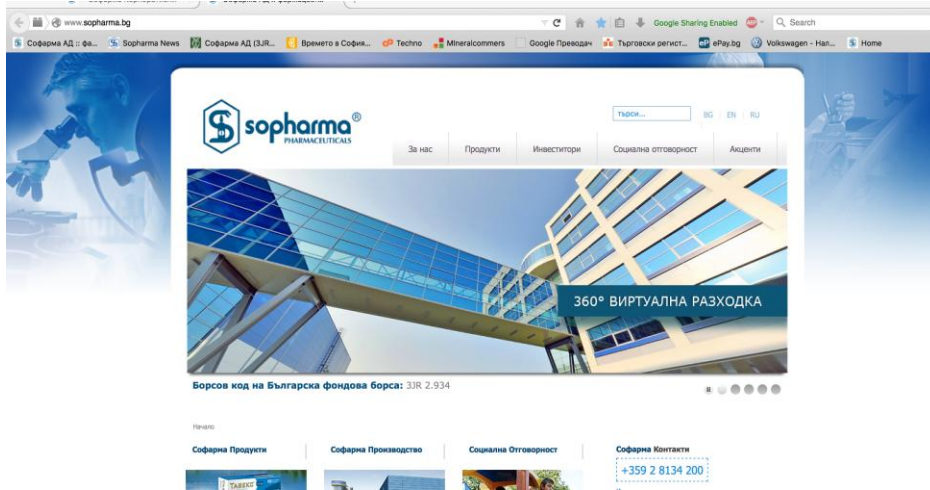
www.sopharma.bg

Google Sharing Enabled

Search

Софарма АД :: фа... Sopharma News Софарма АД (3JR... Времето в София... Techno Mineralcommers Google Преводач Търговски регист... ePay.bg Volkswagen - Han... Home

sopharma®
PHARMACEUTICALS

търси...

BG EN RU

За нас Продукти Инвеститори Социална отговорност Акценти

360° ВИРТУАЛНА РАЗХОДКА

Борсов код на Българска фондова борса: 3JR 2.934

Начало

Софарма Продукти

Софарма Производство

Социална Отговорност

Софарма Контакти

+359 2 8134 200

TABEX